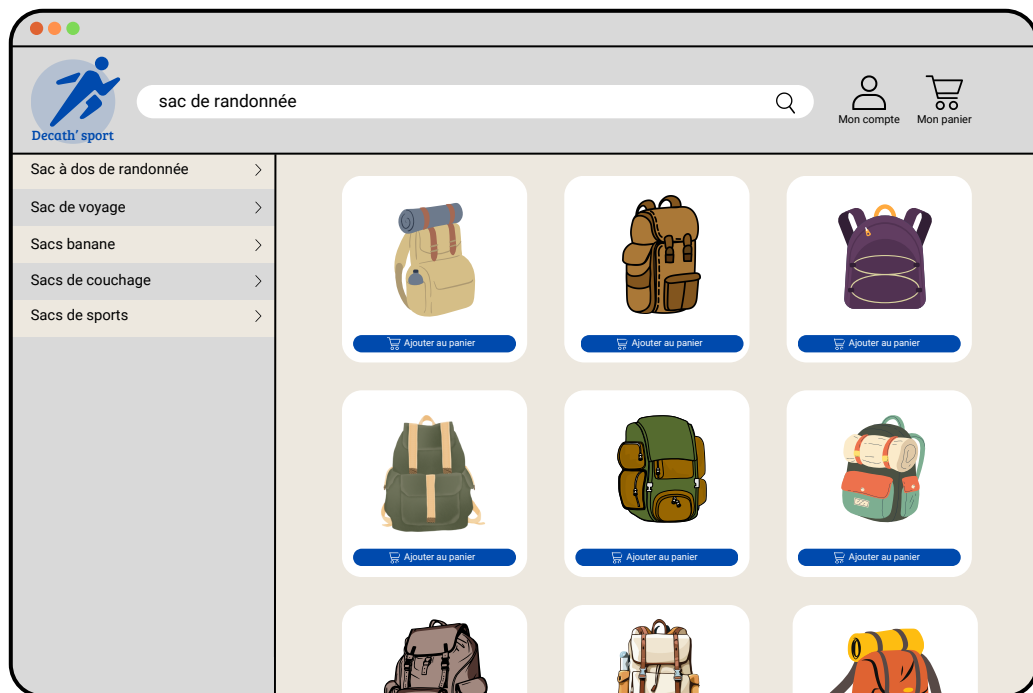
Decath' sport

sac de randonnée

Mon compte

Mon panier

Sac à dos de randonnée

Sac de voyage

Sacs banane

Sacs de couchage

Sacs de sports

Ajouter au panier

Ajouter au panier

Ajouter au panier

Ajouter au panier

Ajouter au panier

Ajouter au panier